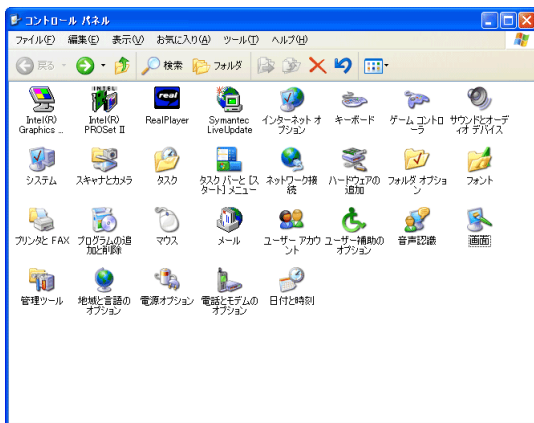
コントロール パネル

ファイル(F) 編集(E) 表示(V) お気に入り(A) ツール(T) ヘルプ(H)

戻る 検索 フォルダ

Intel(R) Graphics ...
Intel(R) PROSet II
RealPlayer
Symantec LiveUpdate
インターネット オプション
キーボード
ゲーム コントローラ
サウンドとオーディオ デバイス
システム
スキャナとカメラ
タスク
タスク バーと [スタート] メニュー
ネットワーク接続
ハードウェアの追加
フォルダ オプション
フォント
プリンタと FAX
プログラムの追加と削除
マウス
メール
ユーザー アカウント
ユーザー補助のオプション
音声認識
画面
管理ツール
地域と言語のオプション
電源オプション
電話とモデムのオプション
日付と時刻